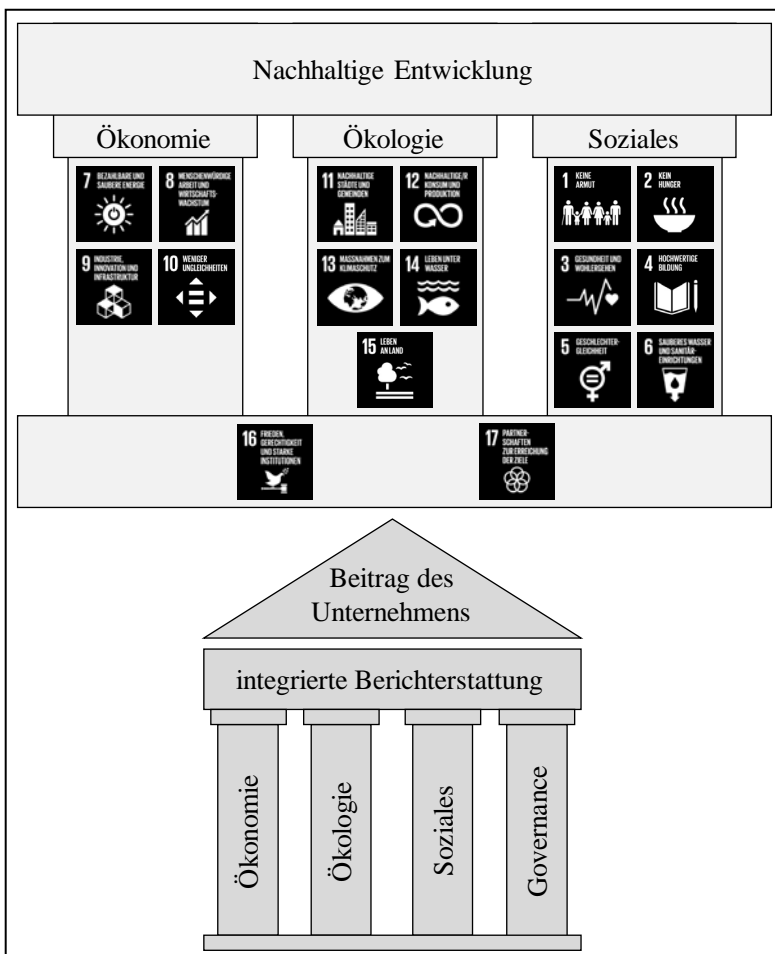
Nachhaltige Entwicklung

Ökonomie

Ökologie

Soziales

7 BEZAHLBARE UND SAUBERE ENERGIE

8 MENSCHENWÜRDIGE ARBEIT UND WIRTSCHAFTSWACHSTUM

9 INDUSTRIE, INNOVATION UND INFRASTRUKTUR

10 WENIGER UNGLEICHHEITEN

11 NACHHALTIGE STÄDTE UND GEMEINDEN

12 NACHHALTIGE/R KONSUM UND PRODUKTION

13 MASSNAHMEN ZUM KLIMASCHUTZ

14 LEBEN UNTER WASSER

15 LEBEN AN LAND

1 KEINE ARMUT

2 KEIN HUNGER

3 GESUNDHEIT UND WOHLERGEHEN

4 HOCHWERTIGE BILDUNG

5 GESCHLECHTERGLEICHHEIT

6 SAUBERES WASSER UND SANITÄREINRICHTUNGEN

16 FRIEDEN, GERECHTIGKEIT UND STARKE INSTITUTIONEN

17 PARTNERSCHAFTEN ZUR ERREICHUNG DER ZIELE

Beitrag des Unternehmens

integrierte Berichterstattung

Ökonomie

Ökologie

Soziales

Governance